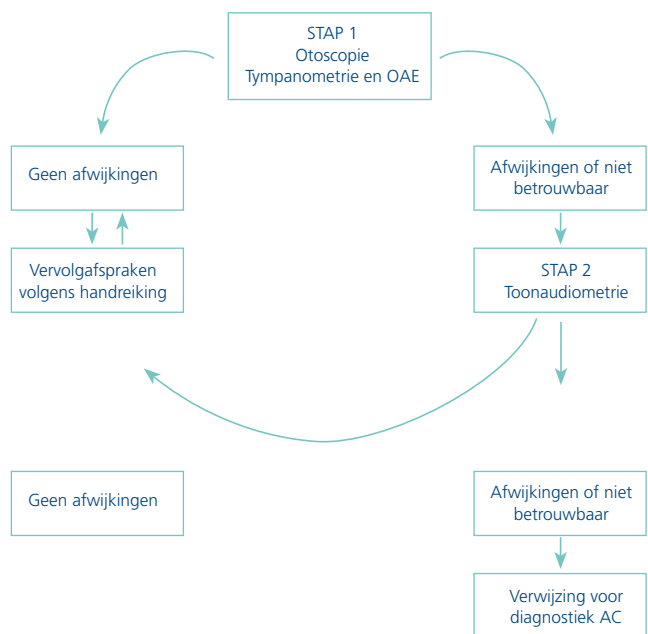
STAP 1
Otoscopie
Tympanometrie en OAE

Geen afwijkingen

Afwijkingen of niet betrouwbaar

Vervolgafspraken volgens handreiking

STAP 2
Toonaudiometrie

Geen afwijkingen

Afwijkingen of niet betrouwbaar

Verwijzing voor diagnostiek AC